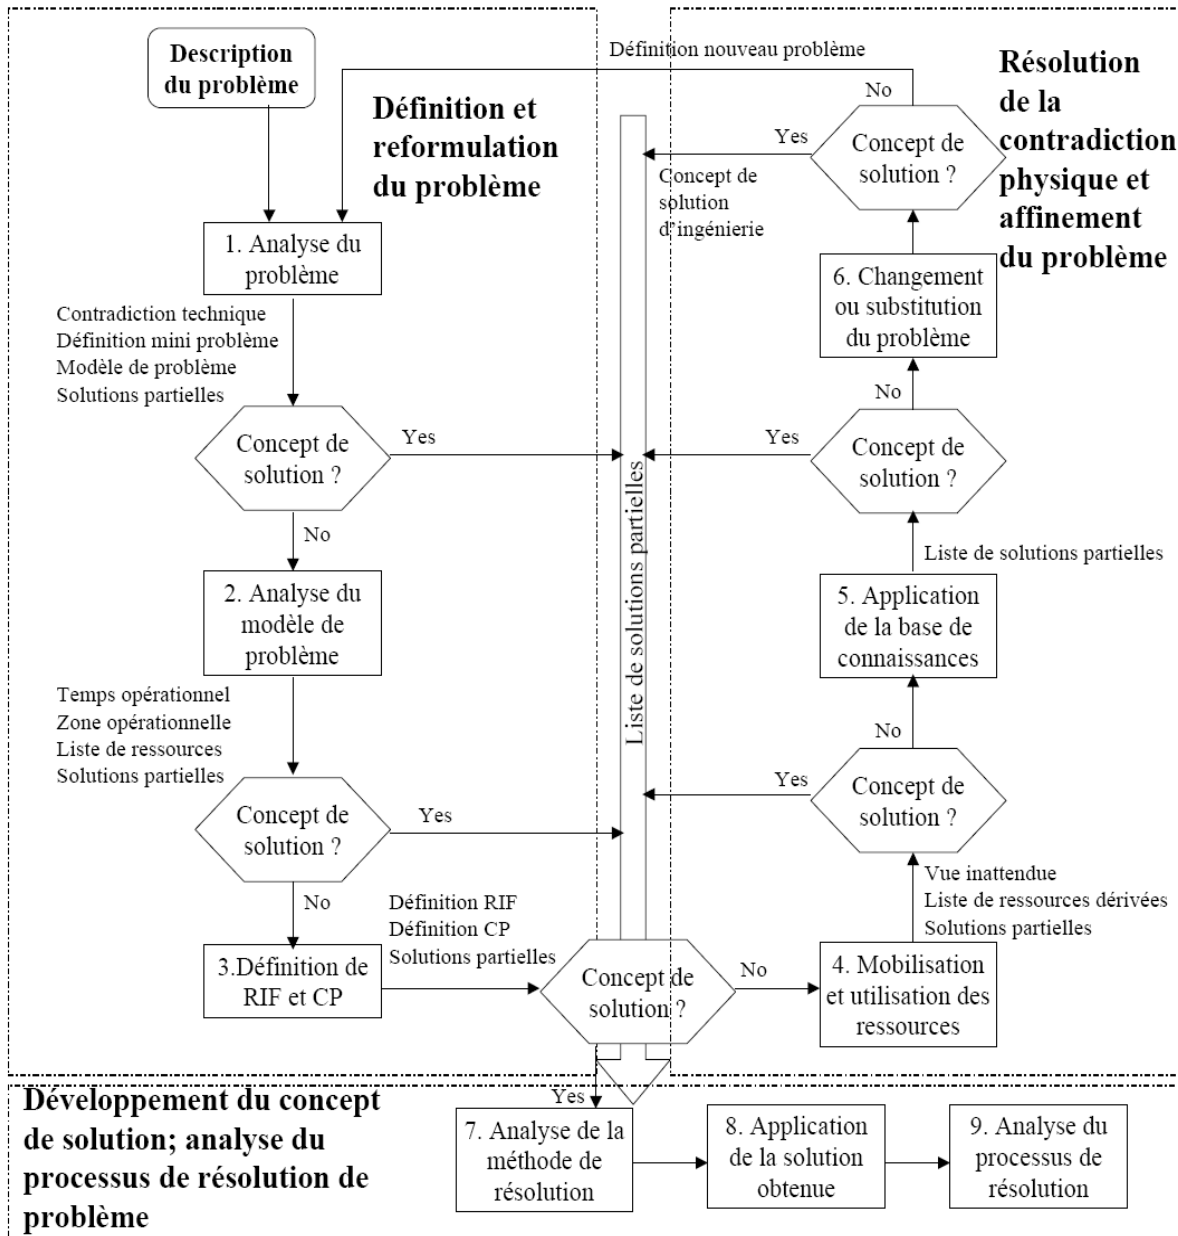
Description du problème

Définition nouveau problème

Résolution de la contradiction physique et affinement du problème

Définition et reformulation du problème

No

Yes

Concept de solution ?

Concept de solution d'ingénierie

1. Analyse du problème

6. Changement ou substitution du problème

Contradiction technique
Définition mini problème
Modèle de problème
Solutions partielles

No

Concept de solution ?

Yes

Yes

Concept de solution ?

Liste de solutions partielles

No

Liste de solutions partielles

2. Analyse du modèle de problème

5. Application de la base de connaissances

Temps opérationnel
Zone opérationnelle
Liste de ressources
Solutions partielles

No

Yes

Concept de solution ?

Yes

Concept de solution ?

Vue inattendue
Liste de ressources dérivées
Solutions partielles

No

Définition RIF
Définition CP
Solutions partielles

3.Définition de RIF et CP

Concept de solution ?

No

4. Mobilisation et utilisation des ressources

Yes

Développement du concept de solution; analyse du processus de résolution de problème

7. Analyse de la méthode de résolution

8. Application de la solution obtenue

9. Analyse du processus de résolution